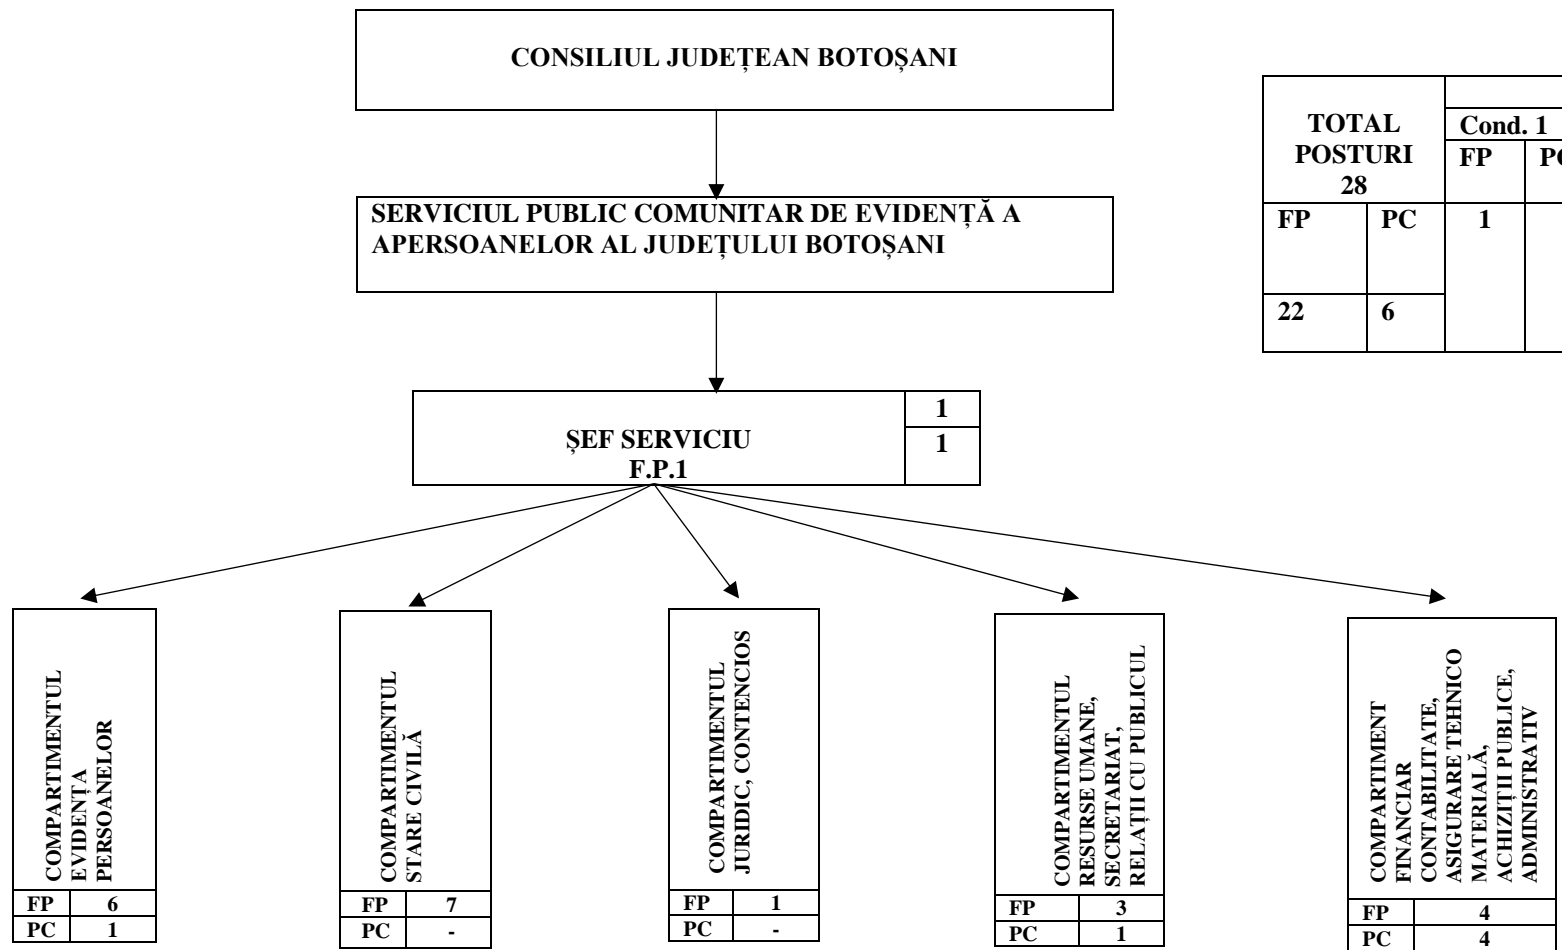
CONSILIUL JUDEȚEAN BOTOȘANI

SERVICIUL PUBLIC COMUNITAR DE EVIDENȚĂ A APERSOANELOR AL JUDEȚULUI BOTOȘANI

| TOTAL POSTURI 28 | | Cond. 1 | |
|---|---|---|---|
| | | FP | P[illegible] |
| FP | PC | 1 | |
| 22 | 6 | | |

ȘEF SERVICIU
F.P.1

| 1 |
|---|
| 1 |

COMPARTIMENTUL EVIDENȚA PERSOANELOR

| FP | 6 |
|---|---|
| PC | 1 |

COMPARTIMENTUL STARE CIVILĂ

| FP | 7 |
|---|---|
| PC | - |

COMPARTIMENTUL JURIDIC, CONTENCIOS

| FP | 1 |
|---|---|
| PC | - |

COMPARTIMENTUL RESURSE UMANE, SECRETARIAT, RELAȚII CU PUBLICUL

| FP | 3 |
|---|---|
| PC | 1 |

COMPARTIMENT FINANCIAR CONTABILITATE, ASIGURARE TEHNICO MATERIALĂ, ACHIZIȚII PUBLICE, ADMINISTRATIV

| FP | 4 |
|---|---|
| PC | 4 |